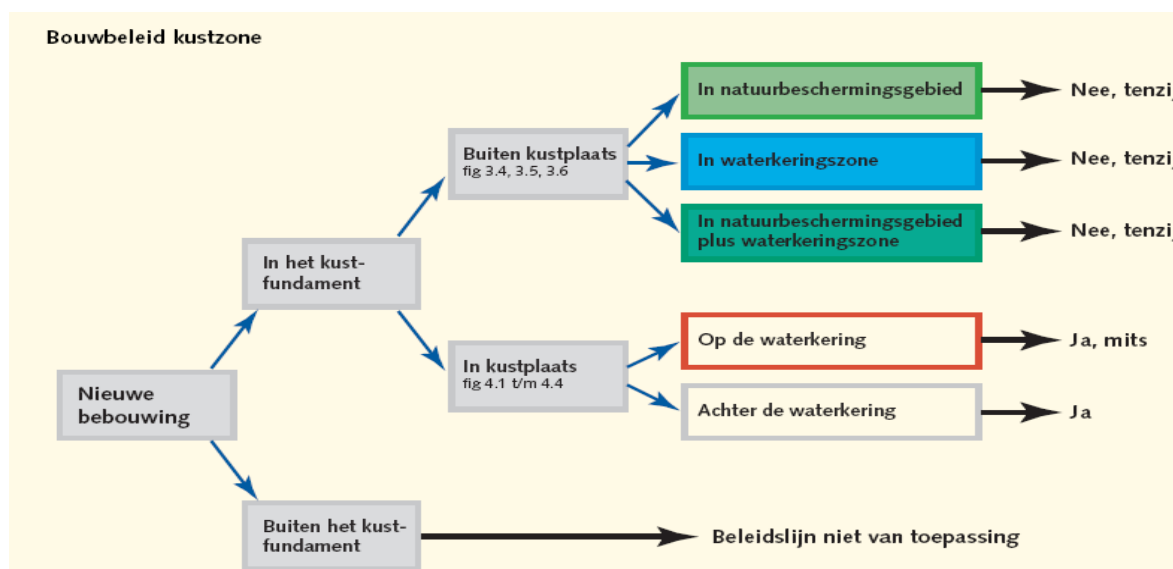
Bouwbeleid kustzone

Nieuwe bebouwing

In het kustfundament

Buiten kustplaats
fig 3.4, 3.5, 3.6

In natuurbeschermingsgebied

Nee, tenzi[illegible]

In waterkeringszone

Nee, tenzi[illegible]

In natuurbeschermingsgebied plus waterkeringszone

Nee, tenzi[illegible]

In kustplaats
fig 4.1 t/m 4.4

Op de waterkering

Ja, mits

Achter de waterkering

Ja

Buiten het kustfundament

Beleidslijn niet van toepassing